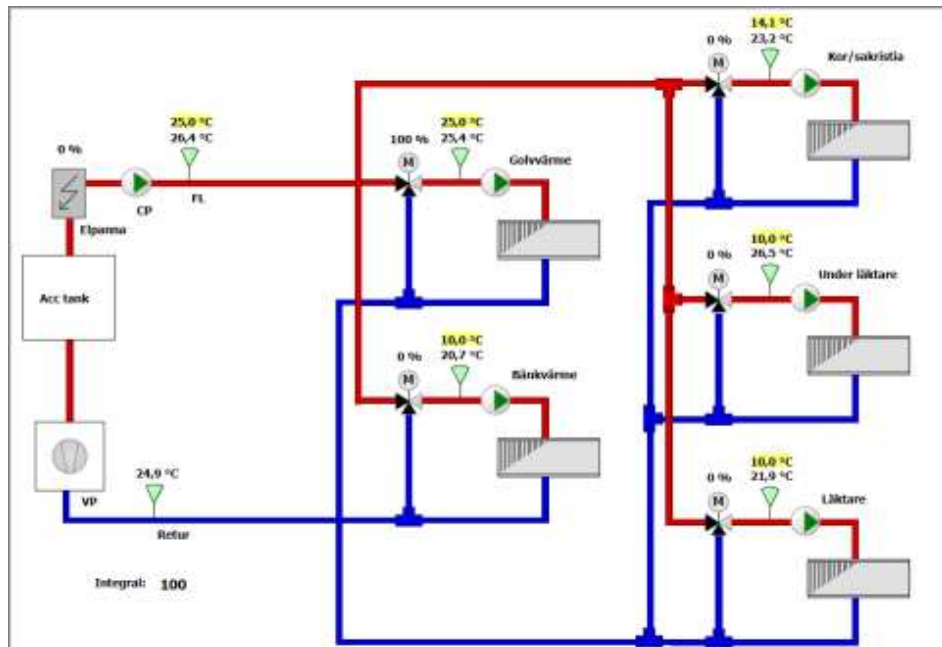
0 %

Elpanna

25,0 °C
26,4 °C

CP

FL

Acc tank

VP

24,9 °C

Retur

Integral: 100

100 %

M

25,0 °C
25,4 °C

Golvvärme

0 %

M

10,0 °C
20,7 °C

Bänkvärme

0 %

M

14,1 °C
23,2 °C

Kor/sakristia

0 %

M

10,0 °C
26,5 °C

Under läktare

0 %

M

10,0 °C
21,9 °C

Läktare